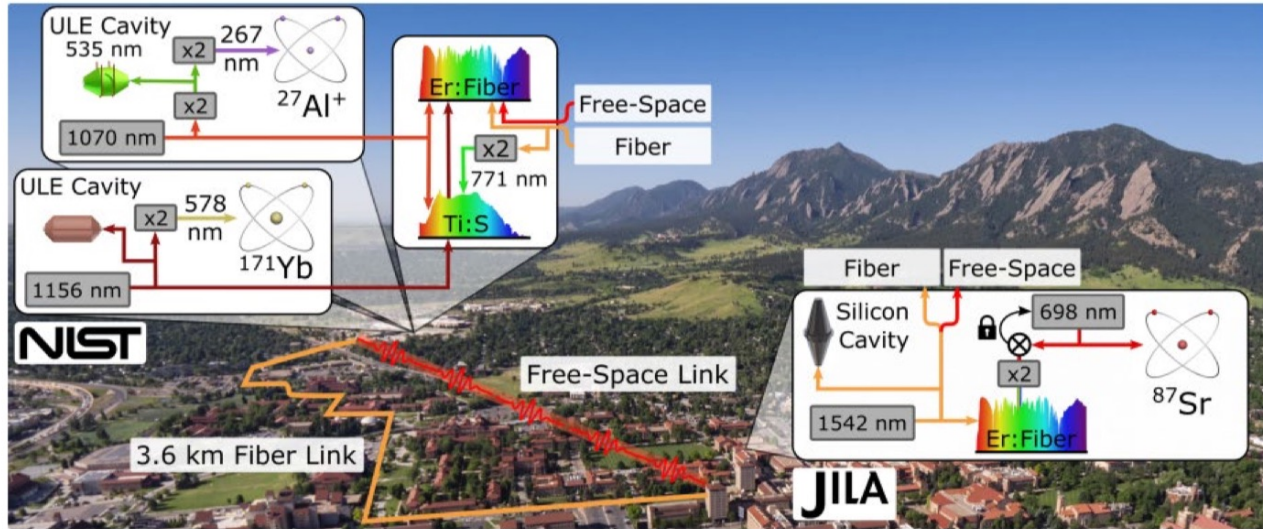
ULE Cavity
535 nm
x2
267 nm
x2
$^{27}$Al$^{+}$
1070 nm

Er:Fiber
Ti:S
x2
771 nm
Free-Space
Fiber

ULE Cavity
x2
578 nm
$^{171}$Yb
1156 nm

NIST

Fiber
Free-Space
Silicon Cavity
698 nm
x2
$^{87}$Sr
1542 nm
Er:Fiber

Free-Space Link
3.6 km Fiber Link
JILA